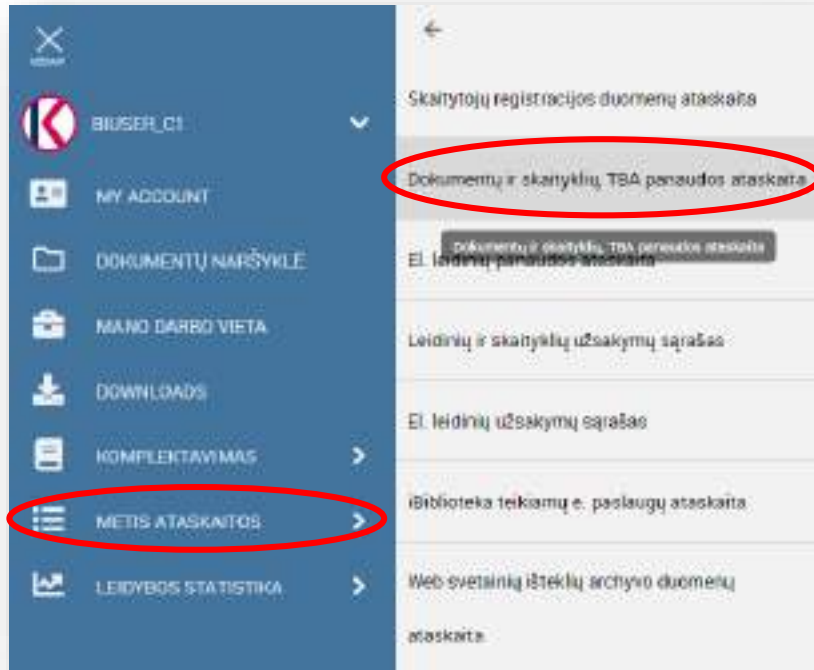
KEEMP

BIUSER_C1

MY ACCOUNT

DOKUMENTŲ NARŠYKLĖ

MANO DARBO VIETA

DOWNLOADS

KOMPLEKTAVIMAS

METIS ATASKAITOS

LEIDYBOS STATISTIKA

←

Skaitytojų registracijos duomenų ataskaita

Dokumentų ir skaityklų TBA panaudos ataskaita

Dokumentų ir skaityklų TBA panaudos ataskaita

El. leidinių panaudos ataskaita

Leidinių ir skaityklų užsakymų sąrašas

El. leidinių užsakymų sąrašas

iBiblioteka teikiamų e. paslaugų ataskaita

Web svetainių išteklių archyvo duomenų ataskaita